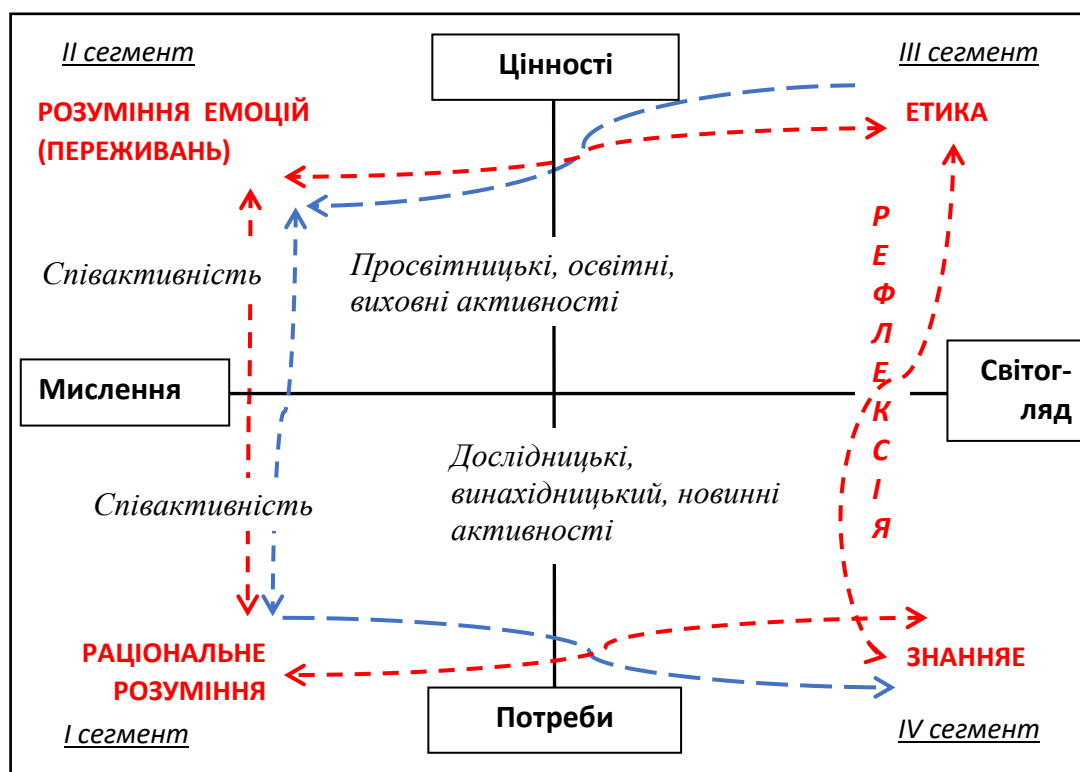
II сегмент

Цінності

III сегмент

РОЗУМІННЯ ЕМОЦІЙ (ПЕРЕЖИВАНЬ)

ЕТИКА

Співактивність

Просвітницькі, освітні, виховні активності

Р
Е
Ф
Л
Е
К
С
І
Я

Мислення

Світогляд

Дослідницькі, винахідницький, новинні активності

Співактивність

РАЦІОНАЛЬНЕ РОЗУМІННЯ

ЗНАННЯЕ

Потреби

I сегмент

IV сегмент